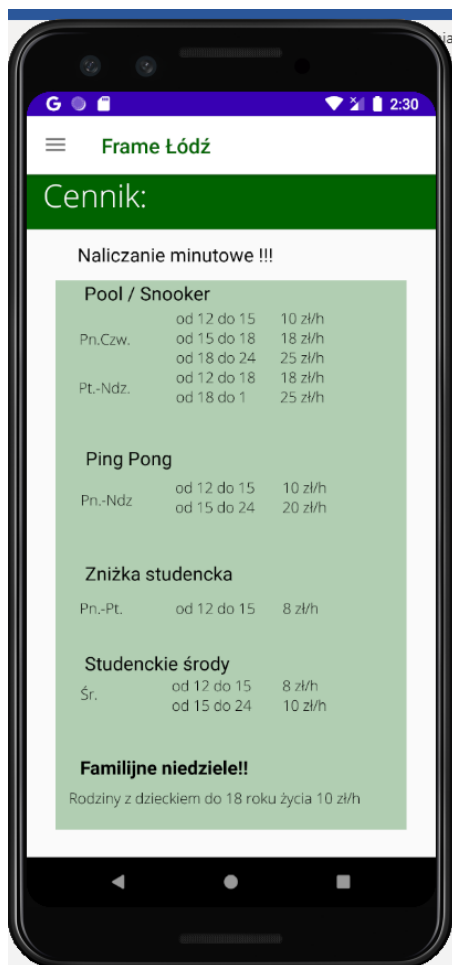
ia

G 2:30

Frame Łódź

Cennik:

Naliczanie minutowe !!!

Pool / Snooker

| | | |
|---|---|---|
| Pn.Czw. | od 12 do 15 | 10 zł/h |
| | od 15 do 18 | 18 zł/h |
| | od 18 do 24 | 25 zł/h |
| Pt.-Ndz. | od 12 do 18 | 18 zł/h |
| | od 18 do 1 | 25 zł/h |

Ping Pong

| | | |
|---|---|---|
| Pn.-Ndz | od 12 do 15 | 10 zł/h |
| | od 15 do 24 | 20 zł/h |

Zniżka studencka

| | | |
|---|---|---|
| Pn.-Pt. | od 12 do 15 | 8 zł/h |

Studenckie środy

| | | |
|---|---|---|
| Śr. | od 12 do 15 | 8 zł/h |
| | od 15 do 24 | 10 zł/h |

Familijne niedziele!!

Rodziny z dzieckiem do 18 roku życia 10 zł/h